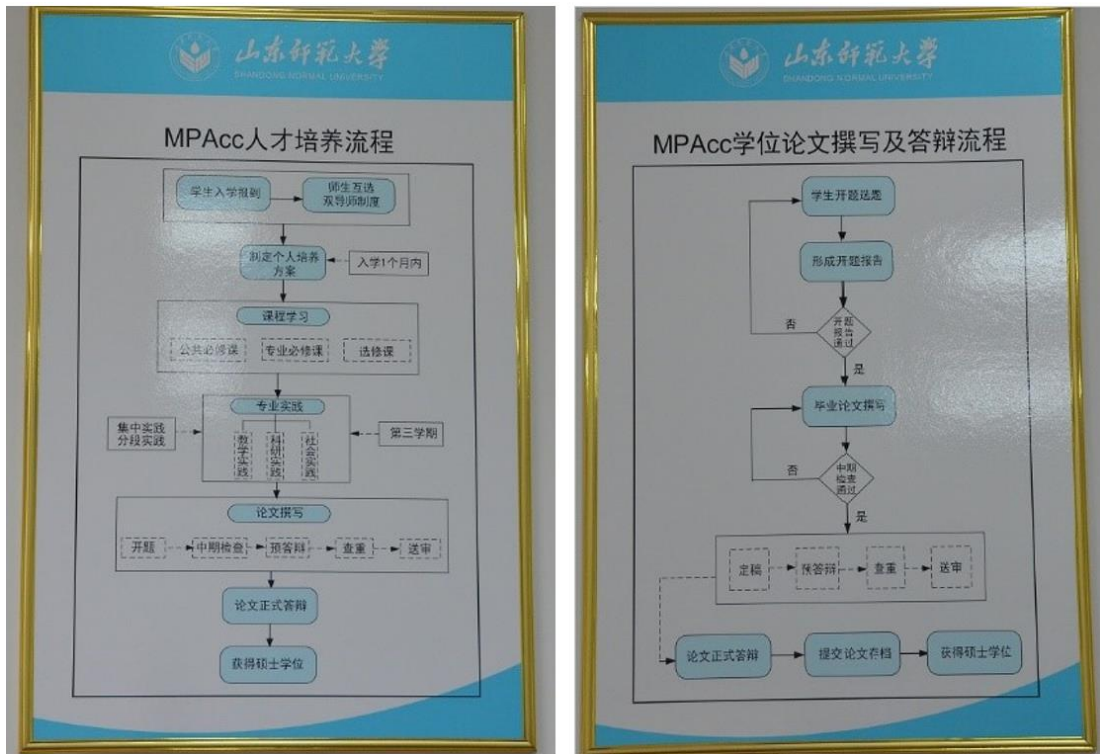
山东师范大学
SHANDONG NORMAL UNIVERSITY

MPAcc人才培养流程

学生入学报到
师生互选 双导师制度
制定个人培养方案
入学1个月内
课程学习
公共必修课
专业必修课
选修课
专业实践
集中实践 分段实践
教学实践
科研实践
社会实践
第三学期
论文撰写
开题
中期检查
预答辩
查重
送审
论文正式答辩
获得硕士学位

山东师范大学
SHANDONG NORMAL UNIVERSITY

MPAcc学位论文撰写及答辩流程

学生开题选题
形成开题报告
开题报告通过
否
是
毕业论文撰写
中期检查通过
否
是
定稿
预答辩
查重
送审
论文正式答辩
提交论文存档
获得硕士学位